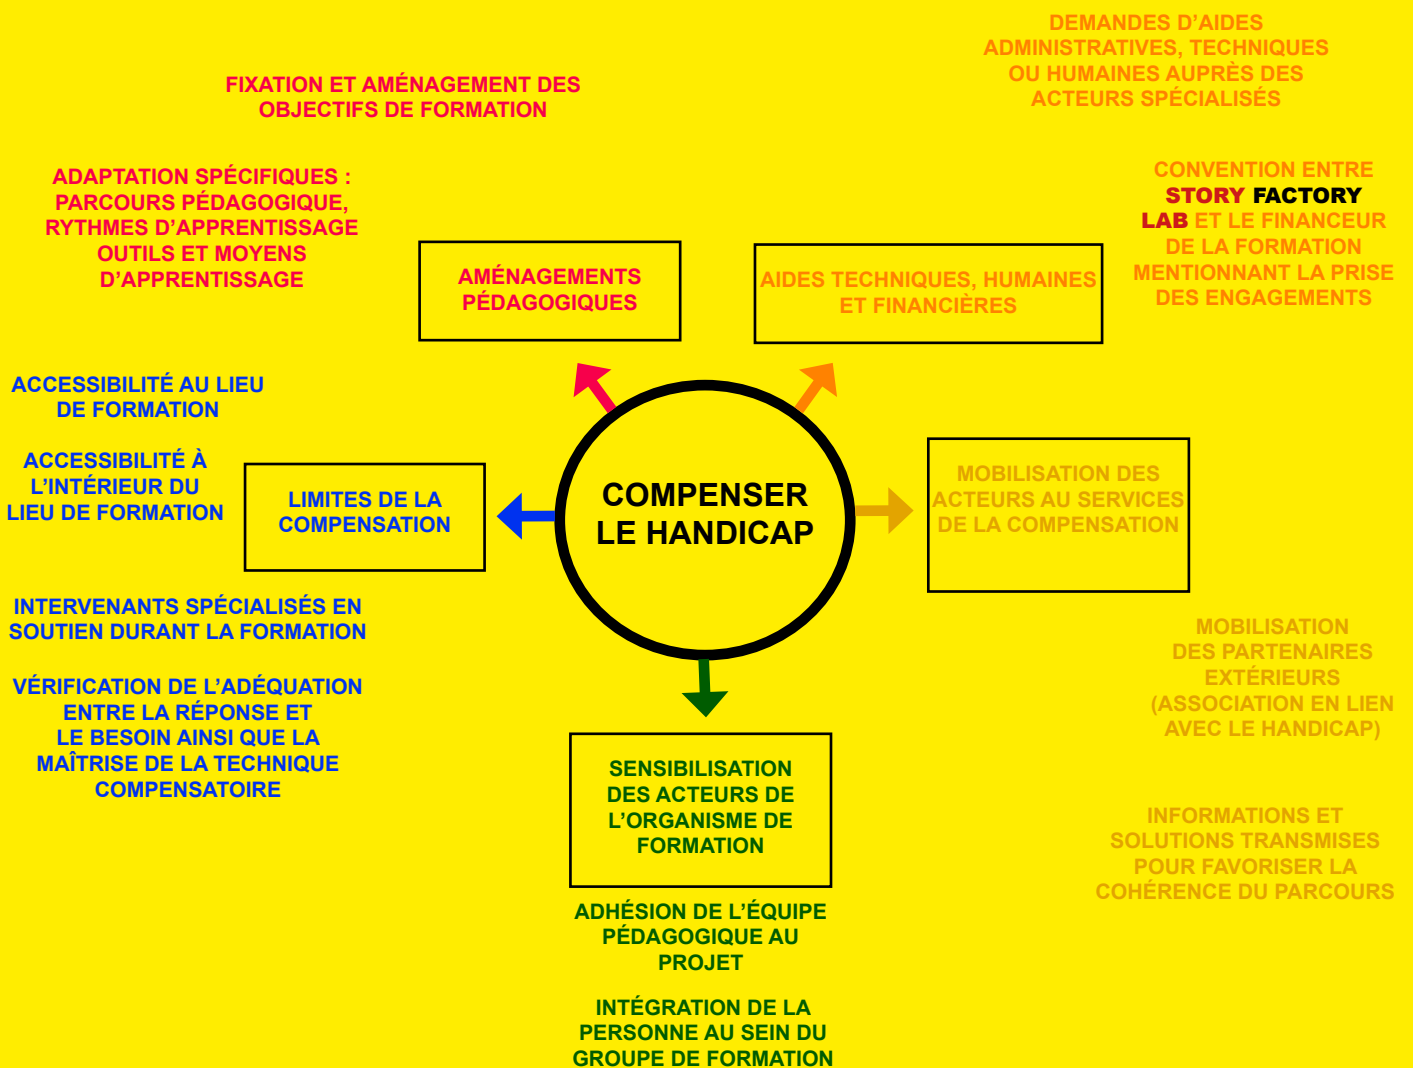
DEMANDES D'AIDES ADMINISTRATIVES, TECHNIQUES OU HUMAINES AUPRÈS DES ACTEURS SPÉCIALISÉS

FIXATION ET AMÉNAGEMENT DES OBJECTIFS DE FORMATION

ADAPTATION SPÉCIFIQUES : PARCOURS PÉDAGOGIQUE, RYTHMES D'APPRENTISSAGE OUTILS ET MOYENS D'APPRENTISSAGE

AMÉNAGEMENTS PÉDAGOGIQUES

AIDES TECHNIQUES, HUMAINES ET FINANCIÈRES

CONVENTION ENTRE STORY FACTORY LAB ET LE FINANCEUR DE LA FORMATION MENTIONNANT LA PRISE DES ENGAGEMENTS

ACCESSIBILITÉ AU LIEU DE FORMATION

ACCESSIBILITÉ À L'INTÉRIEUR DU LIEU DE FORMATION

LIMITES DE LA COMPENSATION

COMPENSER LE HANDICAP

MOBILISATION DES ACTEURS AU SERVICES DE LA COMPENSATION

INTERVENANTS SPÉCIALISÉS EN SOUTIEN DURANT LA FORMATION

MOBILISATION DES PARTENAIRES EXTÉRIEURS (ASSOCIATION EN LIEN AVEC LE HANDICAP)

VÉRIFICATION DE L'ADÉQUATION ENTRE LA RÉPONSE ET LE BESOIN AINSI QUE LA MAÎTRISE DE LA TECHNIQUE COMPENSATOIRE

SENSIBILISATION DES ACTEURS DE L'ORGANISME DE FORMATION

INFORMATIONS ET SOLUTIONS TRANSMISES POUR FAVORISER LA COHÉRENCE DU PARCOURS

ADHÉSION DE L'ÉQUIPE PÉDAGOGIQUE AU PROJET

INTÉGRATION DE LA PERSONNE AU SEIN DU GROUPE DE FORMATION